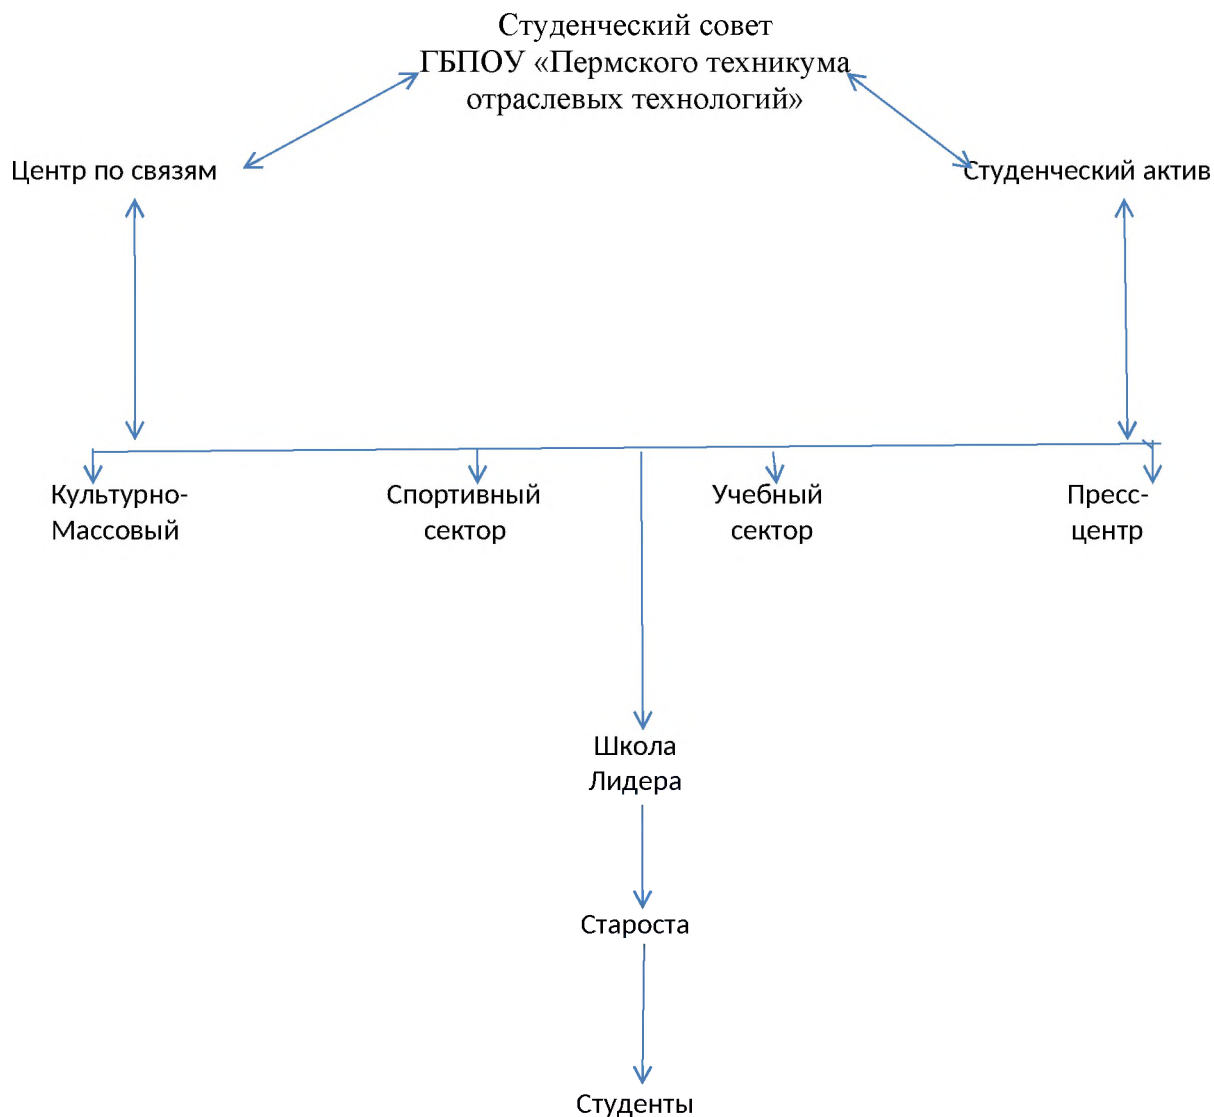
Студенческий совет
ГБПОУ «Пермского техникума отраслевых технологий»

Центр по связям

Студенческий актив

Культурно-Массовый

Спортивный сектор

Учебный сектор

Пресс-центр

Школа Лидера

Староста

Студенты